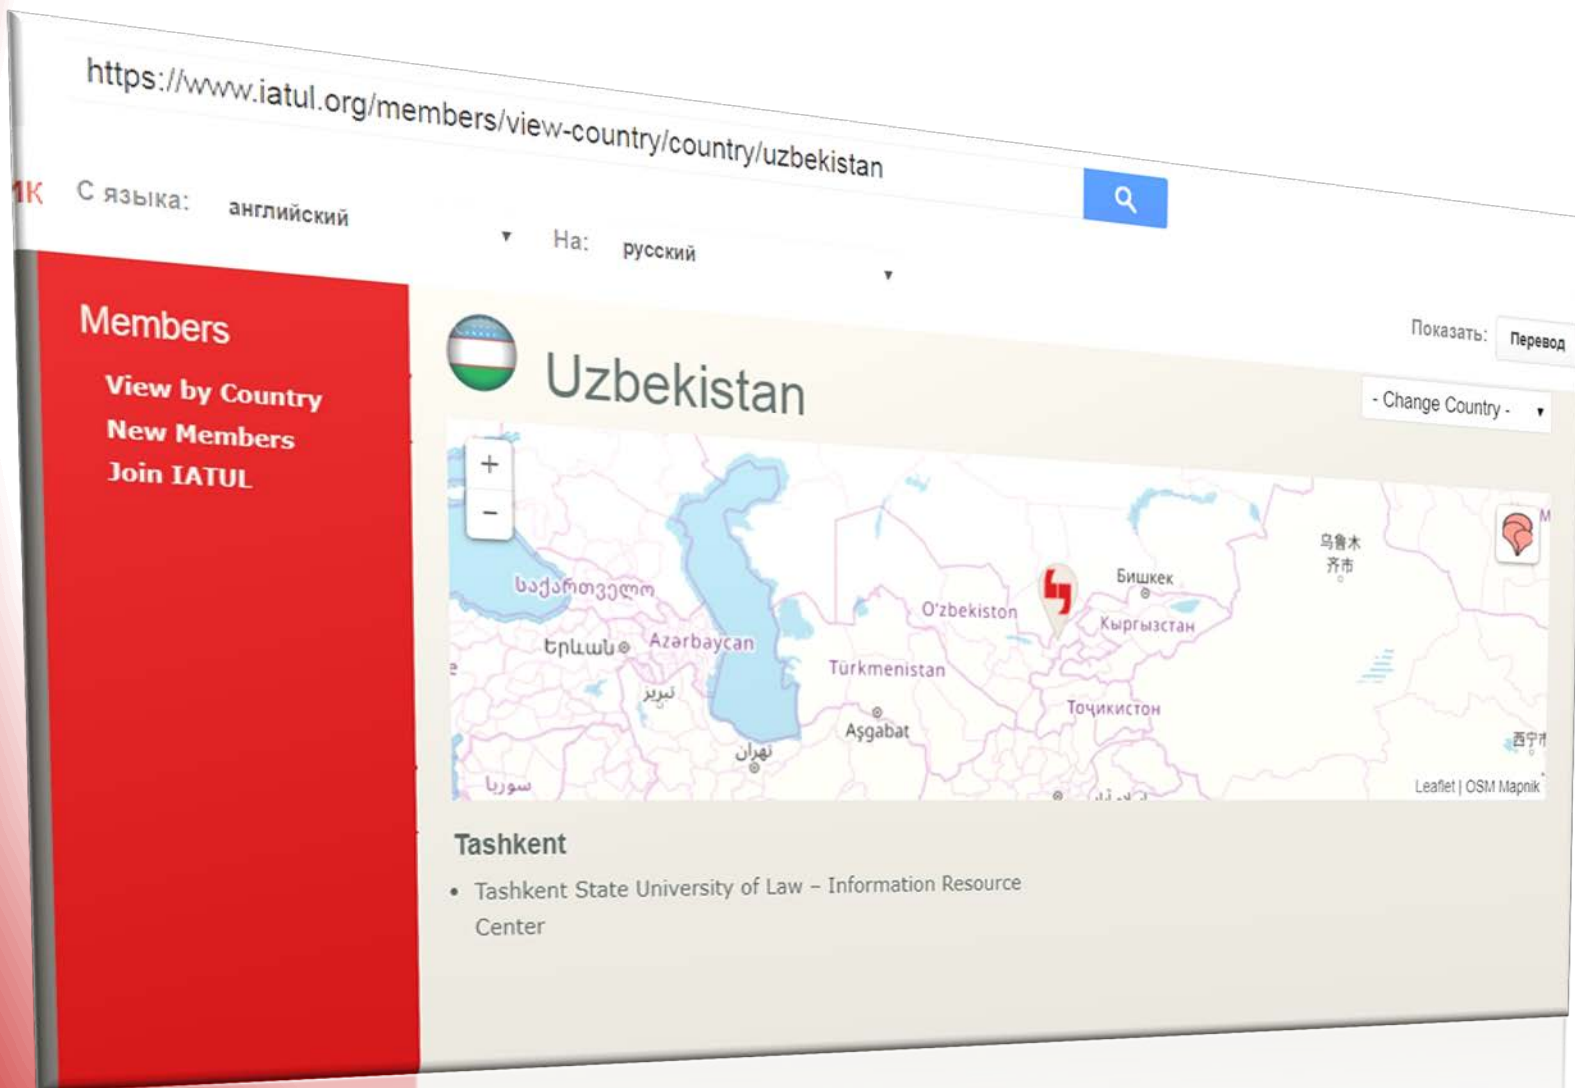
https://www.iatul.org/members/view-country/country/uzbekistan

ик С языка: английский ▾ На: русский ▾

Показать: Перевод

Members

View by Country
New Members
Join IATUL

Uzbekistan

- Change Country - ▾

+
−

საქართველო
Երևան
Azərbaycan
تبریز
تهران
سوريا
Türkmenistan
Aşgabat
O'zbekiston
Бишкек
Кыргызстан
Тоҷикистон
乌鲁木齐市
西宁市
M

Leaflet | OSM Mapnik

Tashkent

• Tashkent State University of Law – Information Resource Center